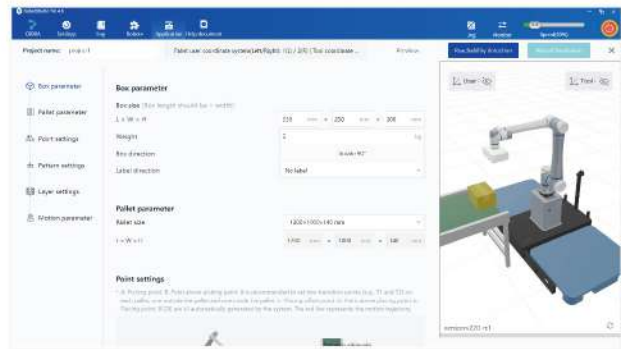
Project name: project1

Pallet user coordinate system(left/Right): 1/2 | 2/3 (Tool coordinate...

Window

Box parameter

Pallet parameter

Point settings

Pattern settings

Layer settings

Motion parameter

Box parameter

Box size (Box length should be > width)

L × W × H

250 mm × 250 mm × 300 mm

Weight

2 kg

Box direction

Rotate 90°

Label direction

No label

Pallet parameter

Pallet size

1200×1000×140 mm

L × W × H

1200 mm × 1000 mm × 140 mm

Point settings

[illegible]

User

Tool

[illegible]

Log

Monitor

Speed

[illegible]